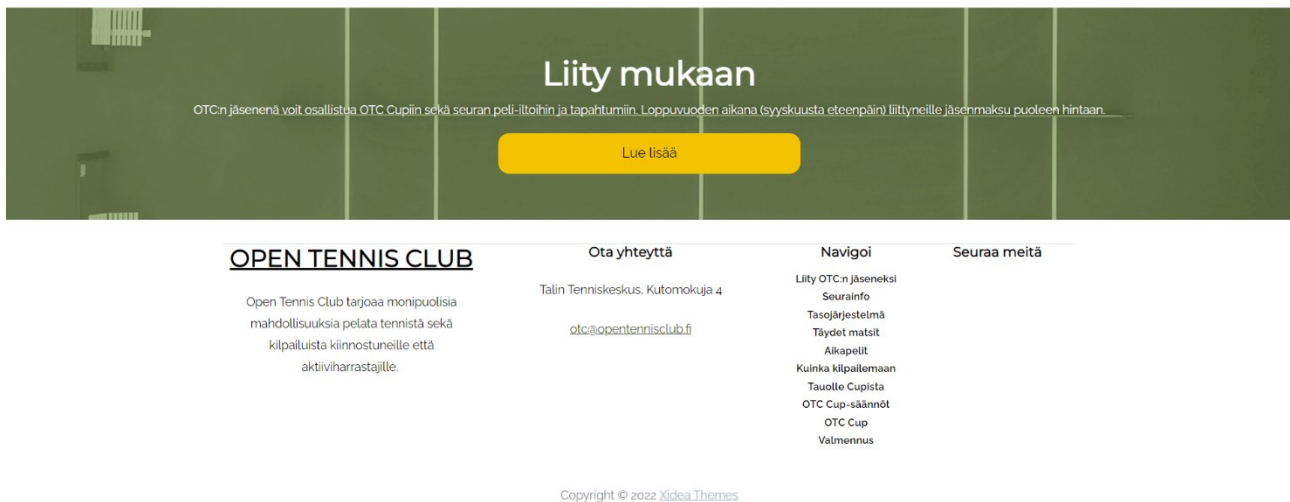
Liity mukaan

OTC:n jäsenenä voit osallistua OTC Cupiin sekä seuran peli-iltoihin ja tapahtumiin. Loppuvuoden aikana (syyskuusta eteenpäin) liittyneille jäsenmaksu puoleen hintaan.

Lue lisää

OPEN TENNIS CLUB

Open Tennis Club tarjoaa monipuolisia mahdollisuuksia pelata tennistä sekä kilpailuista kiinnostuneille että aktiiviharrastajille.

Ota yhteyttä

Talin Tenniskeskus, Kutomokuja 4

otc@opentennisclub.fi

Navigoi

Liity OTC:n jäseneksi
Seurainfo
Tasojärjestelmä
Täydet matsit
Aikapelit
Kuinka kilpailemaan
Tauolle Cupista
OTC Cup-säännöt
OTC Cup
Valmennus

Seuraa meitä

Copyright © 2022 Xidea Themes